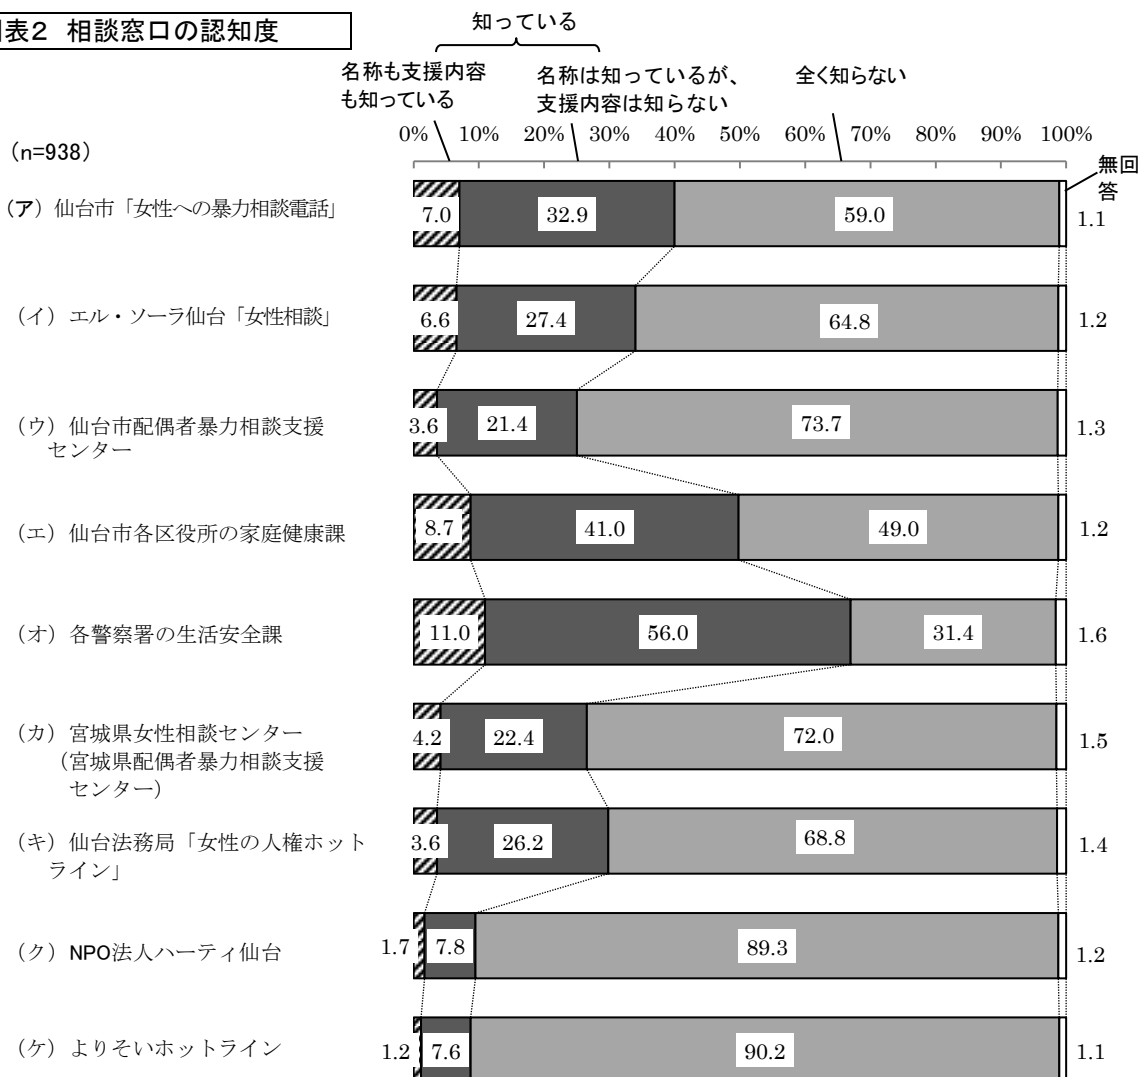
図表2 相談窓口の認知度

知っている

名称も支援内容も知っている

名称は知っているが、支援内容は知らない

全く知らない

(n=938)

0% 10% 20% 30% 40% 50% 60% 70% 80% 90% 100%

無回答

(ア) 仙台市「女性への暴力相談電話」 7.0 32.9 59.0 1.1

(イ) エル・ソーラ仙台「女性相談」 6.6 27.4 64.8 1.2

(ウ) 仙台市配偶者暴力相談支援センター 3.6 21.4 73.7 1.3

(エ) 仙台市各区役所の家庭健康課 8.7 41.0 49.0 1.2

(オ) 各警察署の生活安全課 11.0 56.0 31.4 1.6

(カ) 宮城県女性相談センター (宮城県配偶者暴力相談支援センター) 4.2 22.4 72.0 1.5

(キ) 仙台法務局「女性の人権ホットライン」 3.6 26.2 68.8 1.4

(ク) NPO法人ハーティ仙台 1.7 7.8 89.3 1.2

(ケ) よりそいホットライン 1.2 7.6 90.2 1.1